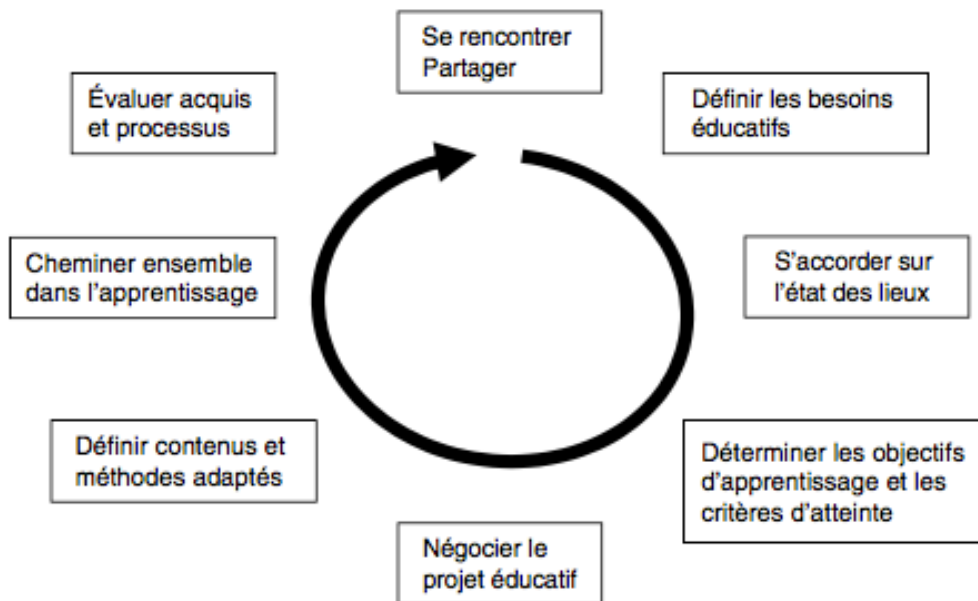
Se rencontrer
Partager

Définir les besoins éducatifs

S'accorder sur l'état des lieux

Déterminer les objectifs d'apprentissage et les critères d'atteinte

Négocier le projet éducatif

Définir contenus et méthodes adaptés

Cheminer ensemble dans l'apprentissage

Évaluer acquis et processus